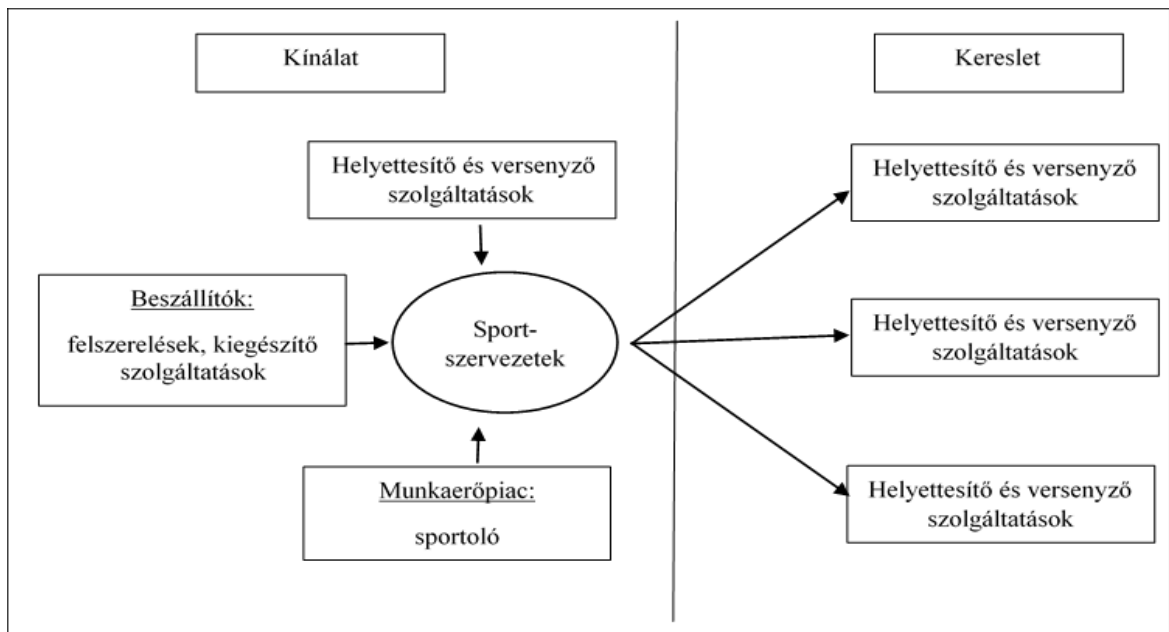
Kínálat

Kereslet

Helyettesítő és versenyző szolgáltatások

Beszállítók:

felszerelések, kiegészítő szolgáltatások

Sport-szervezetek

Munkaerőpiac:

sportoló

Helyettesítő és versenyző szolgáltatások

Helyettesítő és versenyző szolgáltatások

Helyettesítő és versenyző szolgáltatások